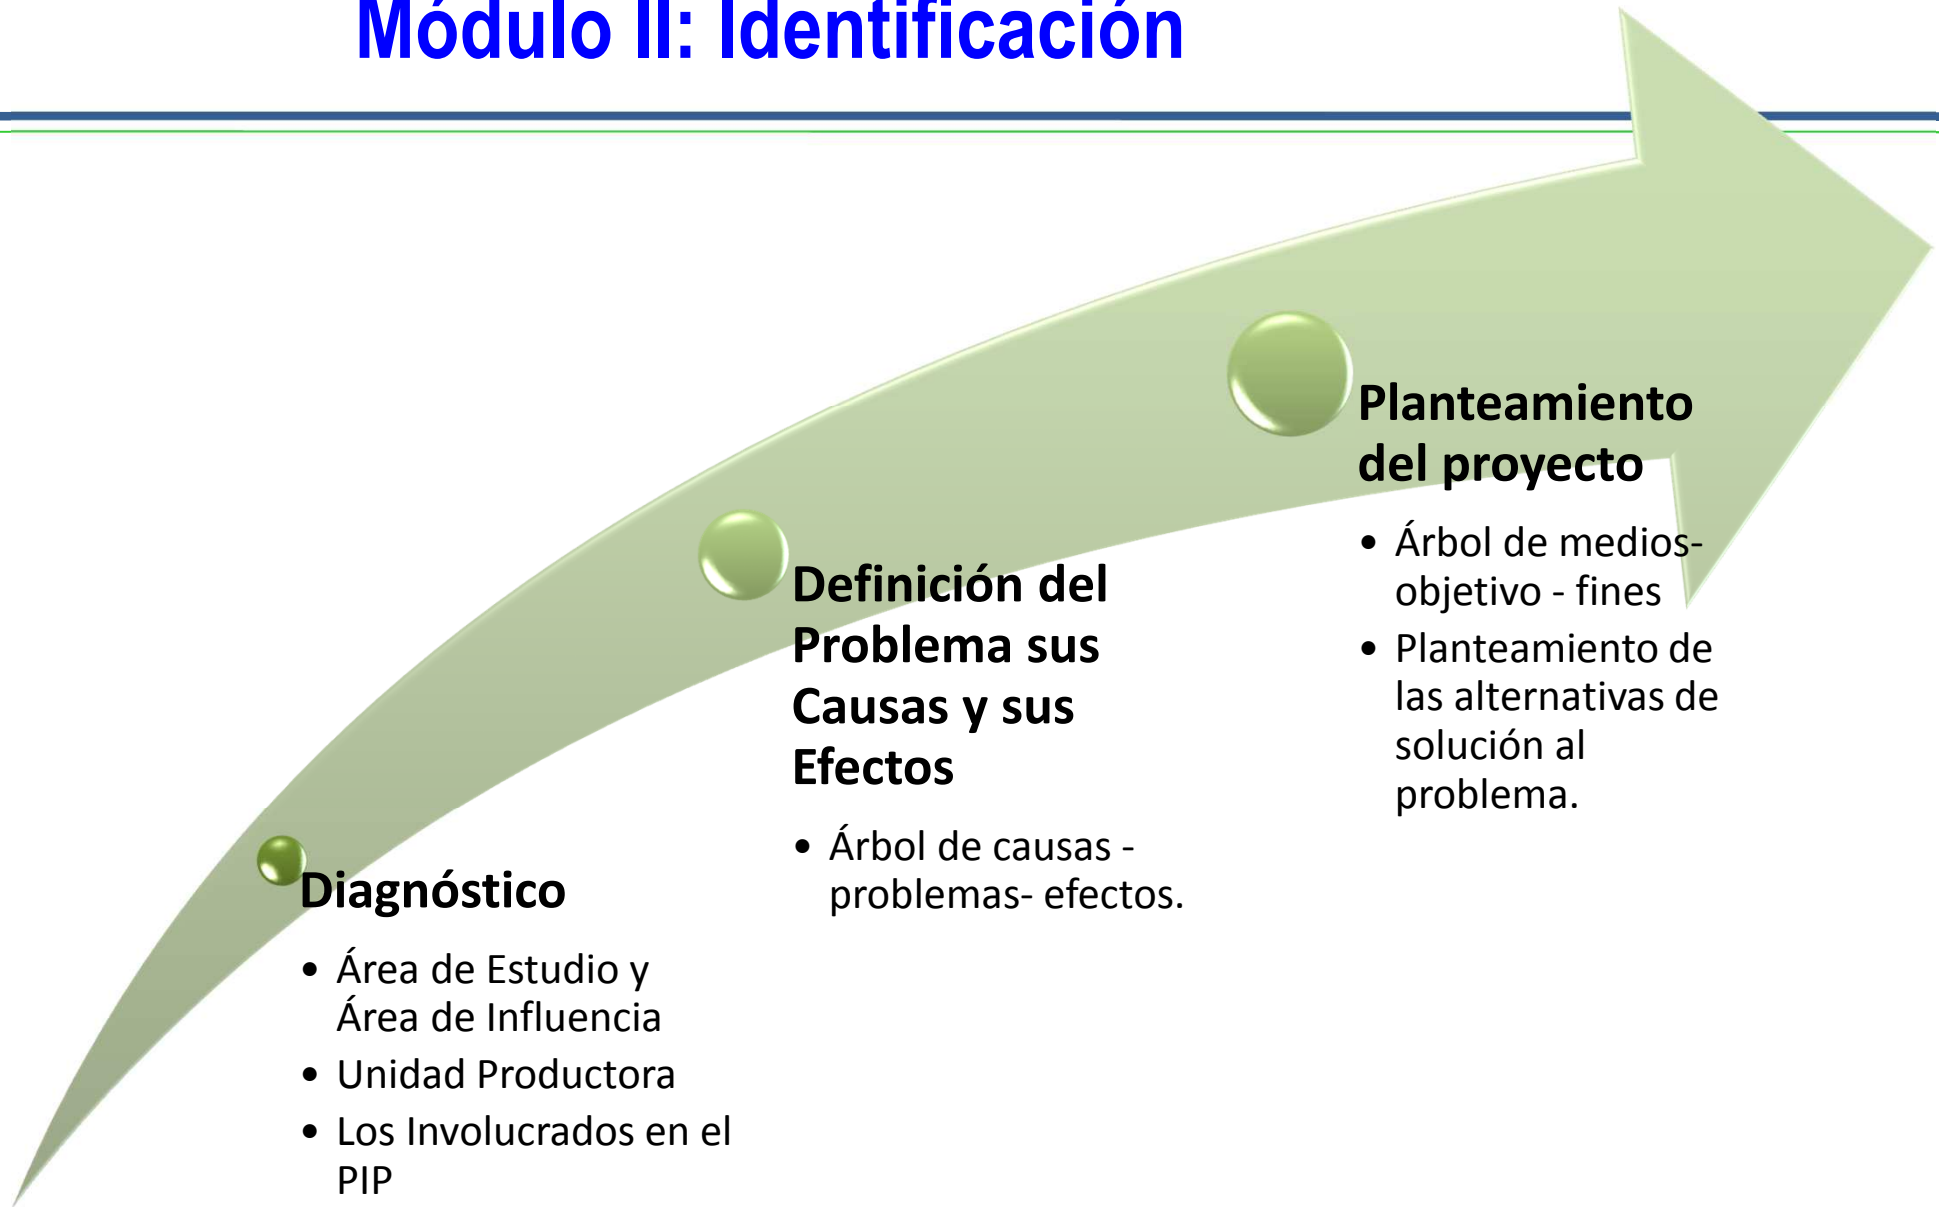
Módulo II: Identificación

Diagnóstico

- Área de Estudio y Área de Influencia
- Unidad Productora
- Los Involucrados en el PIP

Definición del Problema sus Causas y sus Efectos

- Árbol de causas - problemas- efectos.

Planteamiento del proyecto

- Árbol de medios-objetivo - fines
- Planteamiento de las alternativas de solución al problema.